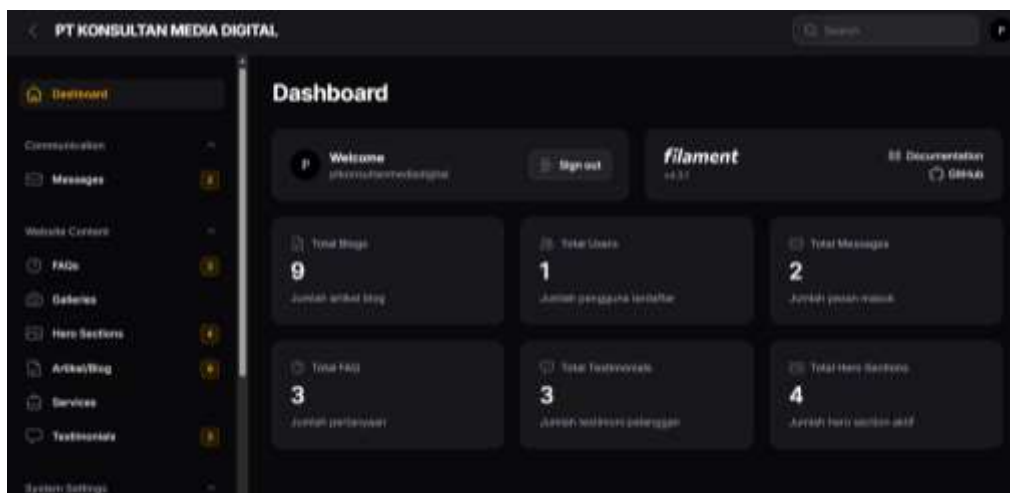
PT KONSULTAN MEDIA DIGITAL

Search

P

Dashboard

Communication

Messages

2

Website Content

FAQs

3

Galleries

Hero Sections

4

Artikel/Blog

9

Services

Testimonials

3

System Settings

Dashboard

P

Welcome

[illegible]

Sign out

filament

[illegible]

Documentation

GitHub

Total Blogs

9

Jumlah artikel blog

Total Users

1

Jumlah pengguna terdaftar

Total Messages

2

Jumlah pesan masuk

Total FAQ

3

Jumlah pertanyaan

Total Testimonials

3

Jumlah testimoni pelanggan

Total Hero Sections

4

Jumlah hero section aktif